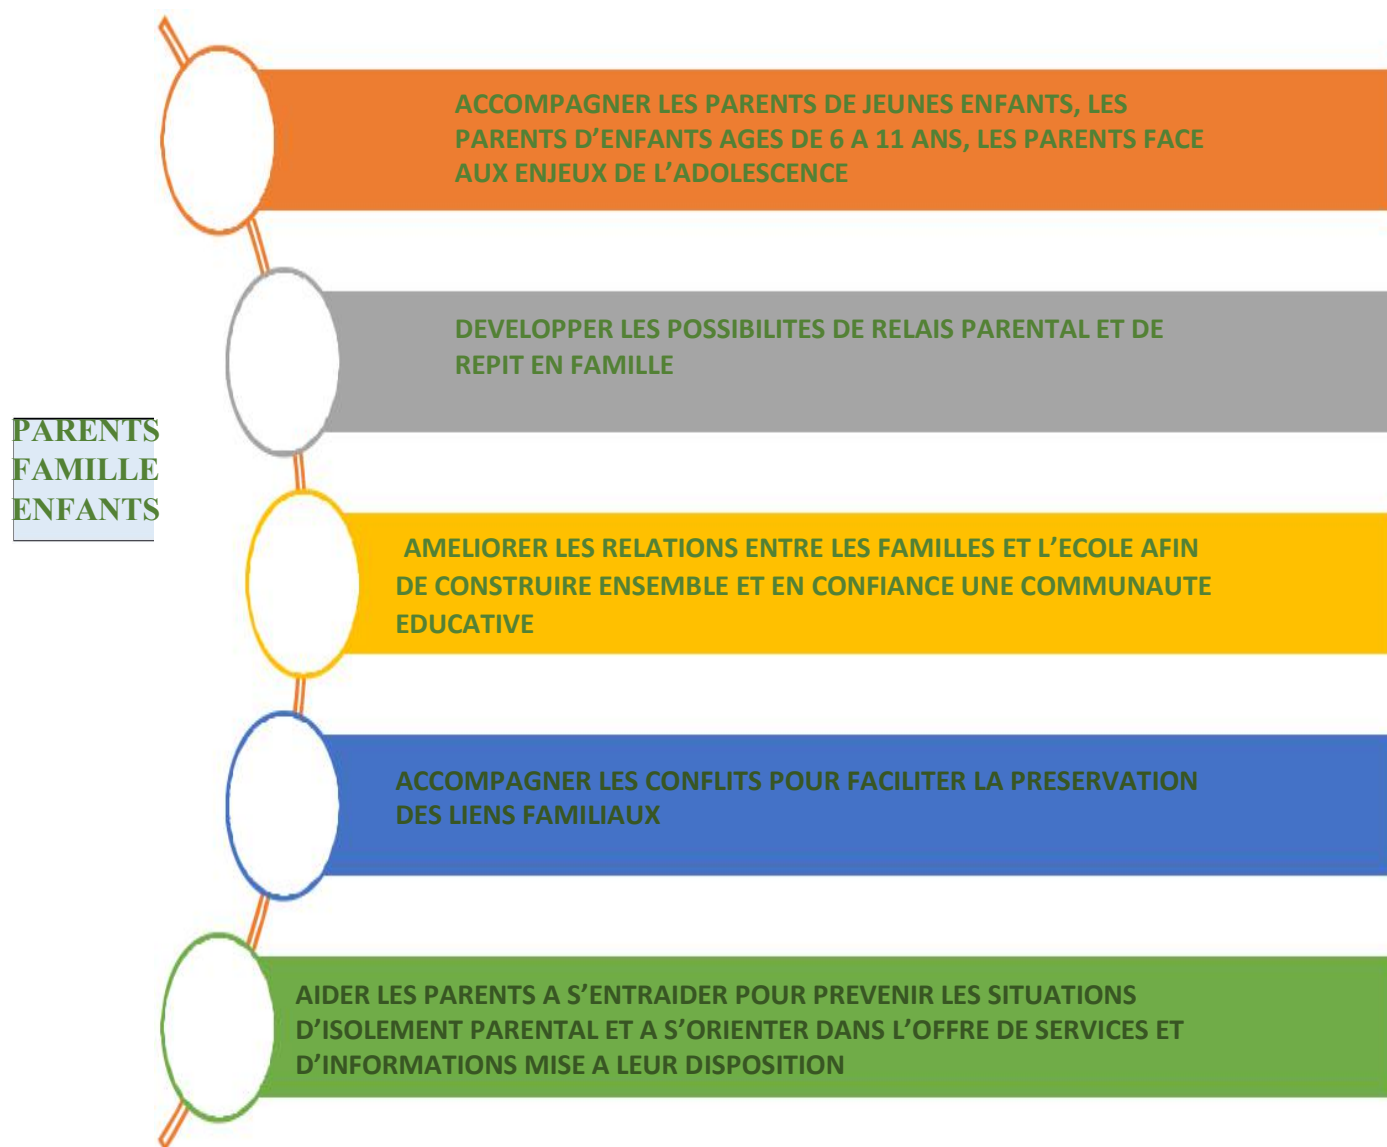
PARENTS
FAMILLE
ENFANTS

ACCOMPAGNER LES PARENTS DE JEUNES ENFANTS, LES PARENTS D'ENFANTS AGES DE 6 A 11 ANS, LES PARENTS FACE AUX ENJEUX DE L'ADOLESCENCE

DEVELOPPER LES POSSIBILITES DE RELAIS PARENTAL ET DE REPIT EN FAMILLE

AMELIORER LES RELATIONS ENTRE LES FAMILLES ET L'ECOLE AFIN DE CONSTRUIRE ENSEMBLE ET EN CONFIANCE UNE COMMUNAUTE EDUCATIVE

ACCOMPAGNER LES CONFLITS POUR FACILITER LA PRESERVATION DES LIENS FAMILIAUX

AIDER LES PARENTS A S'ENTRAIDER POUR PREVENIR LES SITUATIONS D'ISOLEMENT PARENTAL ET A S'ORIENTER DANS L'OFFRE DE SERVICES ET D'INFORMATIONS MISE A LEUR DISPOSITION